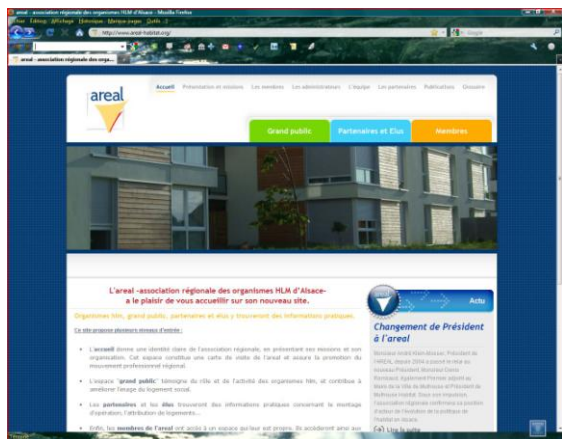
areal - association régionale des organismes HLM d'Alsace - Mozilla Firefox

Fichier Édition Affichage Historique Marque-pages Outils ?

http://www.areal-habitat.org/

Google

areal - association régionale des o...

areal

Accueil Présentation et missions Les membres Les administrateurs L'équipe Les partenaires Publications Glossaire

Grand public

Partenaires et Elus

Membres

L'areal -association régionale des organismes HLM d'Alsace- a le plaisir de vous accueillir sur son nouveau site.

Organismes hlm, grand public, partenaires et élus y trouveront des informations pratiques.

Ce site propose plusieurs niveaux d'entrée :

L'accueil donne une identité claire de l'association régionale, en présentant ses missions et son organisation. Cet espace constitue une carte de visite de l'areal et assure la promotion du mouvement professionnel régional.

L'espace "grand public" témoigne du rôle et de l'activité des organismes hlm, et contribue à améliorer l'image du logement social.

Les partenaires et les élus trouvent des informations pratiques concernant le montage d'opération, l'attribution de logements...

Enfin, les membres de l'areal ont accès à un espace qui leur est propre. Ils accèderont ainsi aux

Actu

Changement de Président à l'areal

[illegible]

Lire la suite